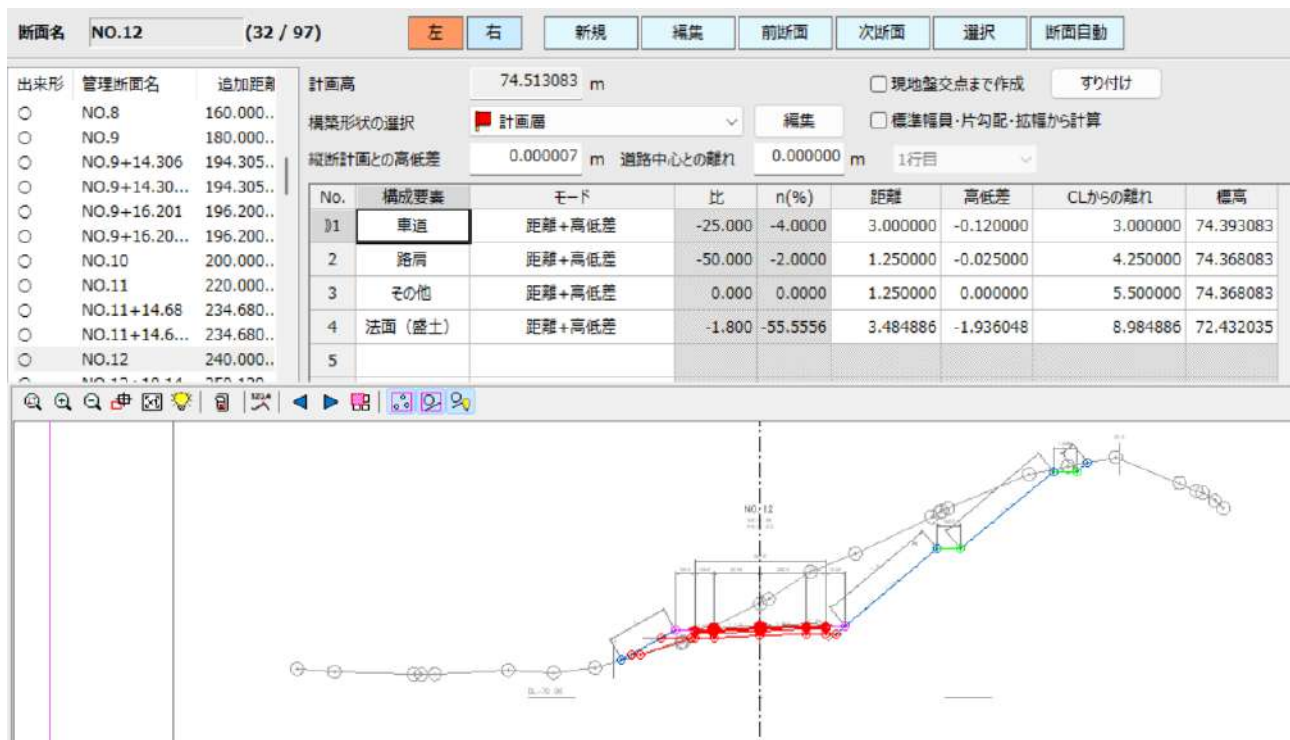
断面名 NO.12 (32 / 97)

左 右 新規 編集 前断面 次断面 選択 断面自動

| 出来形 | 管理断面名 | 追加距離 |
|---|---|---|
| ○ | NO.8 | 160.000.. |
| ○ | NO.9 | 180.000.. |
| ○ | NO.9+14.306 | 194.305.. |
| ○ | NO.9+14.30... | 194.305.. |
| ○ | NO.9+16.201 | 196.200.. |
| ○ | NO.9+16.20... | 196.200.. |
| ○ | NO.10 | 200.000.. |
| ○ | NO.11 | 220.000.. |
| ○ | NO.11+14.68 | 234.680.. |
| ○ | NO.11+14.6... | 234.680.. |
| ○ | NO.12 | 240.000.. |

計画高 74.513083 m
□現地盤交点まで作成 すり付け
構築形状の選択 計画層 編集
□標準幅員・片勾配・拡幅から計算
縦断計画との高低差 0.000007 m 道路中心との離れ 0.000000 m 1行目

| No. | 構成要素 | モード | 比 | n(%) | 距離 | 高低差 | CLからの離れ | 標高 |
|---|---|---|---|---|---|---|---|---|
| 1 | 車道 | 距離+高低差 | -25.000 | -4.0000 | 3.000000 | -0.120000 | 3.000000 | 74.393083 |
| 2 | 路肩 | 距離+高低差 | -50.000 | -2.0000 | 1.250000 | -0.025000 | 4.250000 | 74.368083 |
| 3 | その他 | 距離+高低差 | 0.000 | 0.0000 | 1.250000 | 0.000000 | 5.500000 | 74.368083 |
| 4 | 法面（盛土） | 距離+高低差 | -1.800 | -55.5556 | 3.484886 | -1.936048 | 8.984886 | 72.432035 |
| 5 | | | | | | | | |

NO.12